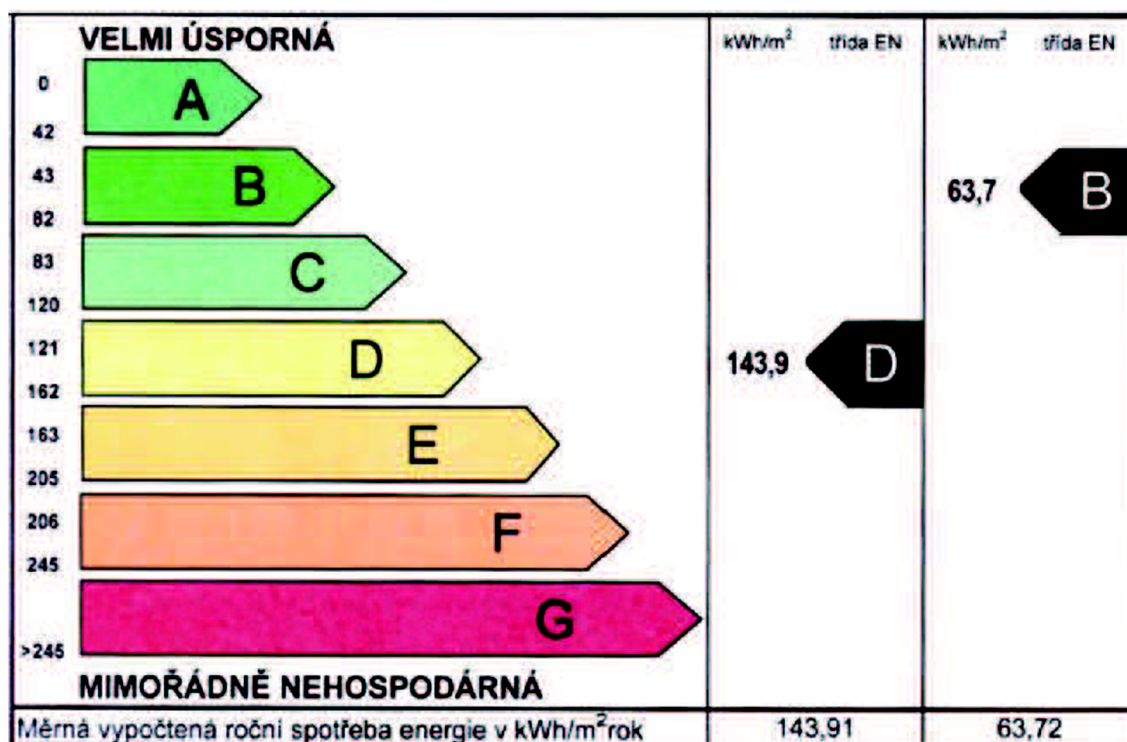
VELMI ÚSPORNÁ

| | kWh/m$^2$ | třída EN | kWh/m$^2$ | třída EN |
|---|---|---|---|---|
| 0 – 42 A | | | | |
| 43 – 82 B | | | 63,7 | B |
| 83 – 120 C | | | | |
| 121 – 162 D | 143,9 | D | | |
| 163 – 205 E | | | | |
| 206 – 245 F | | | | |
| >245 G | | | | |

MIMOŘÁDNĚ NEHOSPODÁRNÁ

| Měrná vypočtená roční spotřeba energie v kWh/m$^2$rok | 143,91 | 63,72 |
|---|---|---|